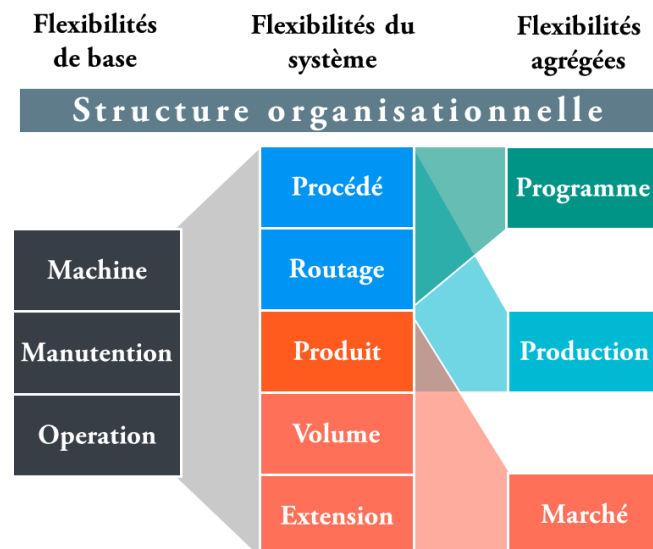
Flexibilités de base

Flexibilités du système

Flexibilités agrégées

Structure organisationnelle

Machine

Manutention

Operation

Procédé

Routage

Produit

Volume

Extension

Programme

Production

Marché